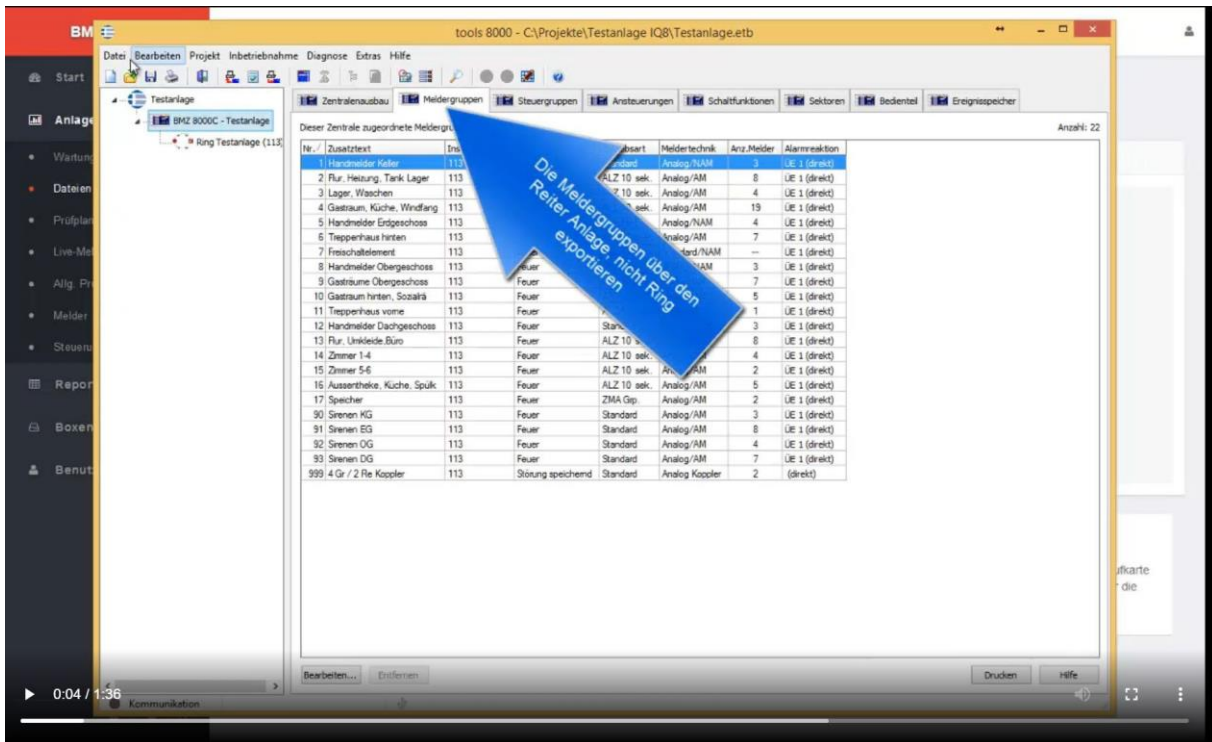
BM

Start
Anlage
Wartung
Dateien
Prüfplan
Live-Me
Allg. Pr
Melder
Steuer
Repor
Boxen
Benut

tools 8000 - C:\Projekte\Testanlage IQ8\Testanlage.etb

Datei Bearbeiten Projekt Inbetriebnahme Diagnose Extras Hilfe

Testanlage
BMZ 8000C - Testanlage
Ring Testanlage (113)

Zentralenausbau | Meldergruppen | Steuergruppen | Ansteuerungen | Schaltfunktionen | Sektoren | Bedienteil | Ereignisspeicher

Dieser Zentrale zugeordnete Meldergru

Anzahl: 22

| Nr. | Zusatztext | Ins | | bsart | Meldertechnik | Anz.Melder | Alarmreaktion |
|---|---|---|---|---|---|---|---|
| 1 | Handmelder Keller | 113 | | Standard | Analog/NAM | 3 | ÜE 1 (direkt) |
| 2 | Flur, Heizung, Tank Lager | 113 | | ALZ 10 sek. | Analog/AM | 8 | ÜE 1 (direkt) |
| 3 | Lager, Waschen | 113 | | Z 10 sek. | Analog/AM | 4 | ÜE 1 (direkt) |
| 4 | Gastraum, Küche, Windfang | 113 | | sek. | Analog/AM | 19 | ÜE 1 (direkt) |
| 5 | Handmelder Erdgeschoss | 113 | | | Analog/NAM | 4 | ÜE 1 (direkt) |
| 6 | Treppenhaus hinten | 113 | | | nalog/AM | 7 | ÜE 1 (direkt) |
| 7 | Freischaltelement | 113 | | | dard/NAM | -- | ÜE 1 (direkt) |
| 8 | Handmelder Obergeschoss | 113 | | | NAM | 3 | ÜE 1 (direkt) |
| 9 | Gasträume Obergeschoss | 113 | Feuer | | | 7 | ÜE 1 (direkt) |
| 10 | Gastraum hinten, Sozialrä | 113 | Feuer | | | 5 | ÜE 1 (direkt) |
| 11 | Treppenhaus vorne | 113 | Feuer | | | 1 | ÜE 1 (direkt) |
| 12 | Handmelder Dachgeschoss | 113 | Feuer | Stand | | 3 | ÜE 1 (direkt) |
| 13 | Flur, Umkleide, Büro | 113 | Feuer | ALZ 10 s | | 8 | ÜE 1 (direkt) |
| 14 | Zimmer 1-4 | 113 | Feuer | ALZ 10 sek. | | 4 | ÜE 1 (direkt) |
| 15 | Zimmer 5-6 | 113 | Feuer | ALZ 10 sek. | AM | 2 | ÜE 1 (direkt) |
| 16 | Aussentheke, Küche, Spülk | 113 | Feuer | ALZ 10 sek. | Analog/AM | 5 | ÜE 1 (direkt) |
| 17 | Speicher | 113 | Feuer | ZMA Grp. | Analog/AM | 2 | ÜE 1 (direkt) |
| 90 | Sirenen KG | 113 | Feuer | Standard | Analog/AM | 3 | ÜE 1 (direkt) |
| 91 | Sirenen EG | 113 | Feuer | Standard | Analog/AM | 8 | ÜE 1 (direkt) |
| 92 | Sirenen OG | 113 | Feuer | Standard | Analog/AM | 4 | ÜE 1 (direkt) |
| 93 | Sirenen DG | 113 | Feuer | Standard | Analog/AM | 7 | ÜE 1 (direkt) |
| 999 | 4 Gr / 2 Re Koppler | 113 | Störung speichernd | Standard | Analog Koppler | 2 | (direkt) |

Die Meldergruppen über den Reiter Anlage, nicht Ring exportieren

Bearbeiten... Entfernen Drucken Hilfe

Kommunikation

ufkarte
die

0:04 / 1:36